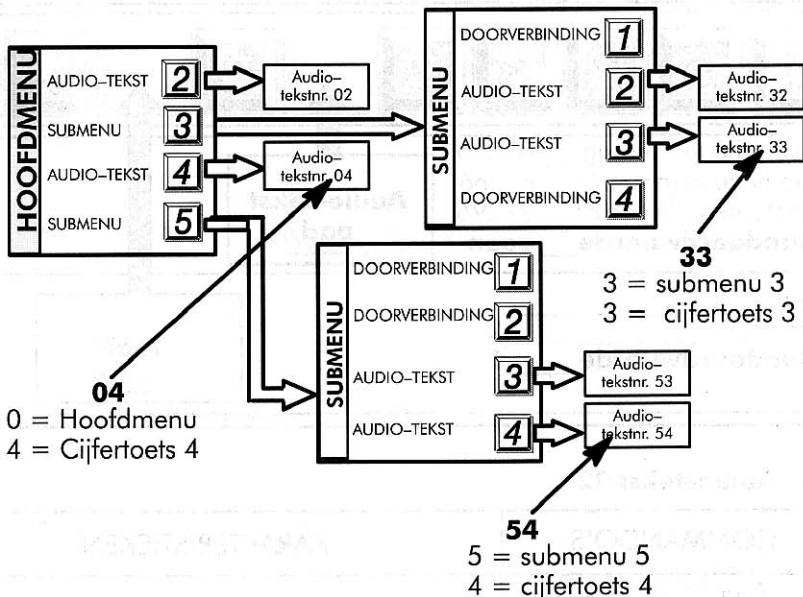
HOOFDMENU
AUDIO–TEKST 2
SUBMENU 3
AUDIO–TEKST 4
SUBMENU 5

Audio–tekstnr. 02

Audio–tekstnr. 04

SUBMENU
DOORVERBINDING 1
AUDIO–TEKST 2
AUDIO–TEKST 3
DOORVERBINDING 4

Audio–tekstnr. 32

Audio–tekstnr. 33

33
3 = submenu 3
3 = cijfertoets 3

SUBMENU
DOORVERBINDING 1
DOORVERBINDING 2
AUDIO–TEKST 3
AUDIO–TEKST 4

Audio–tekstnr. 53

Audio–tekstnr. 54

04
0 = Hoofdmenu
4 = Cijfertoets 4

54
5 = submenu 5
4 = cijfertoets 4